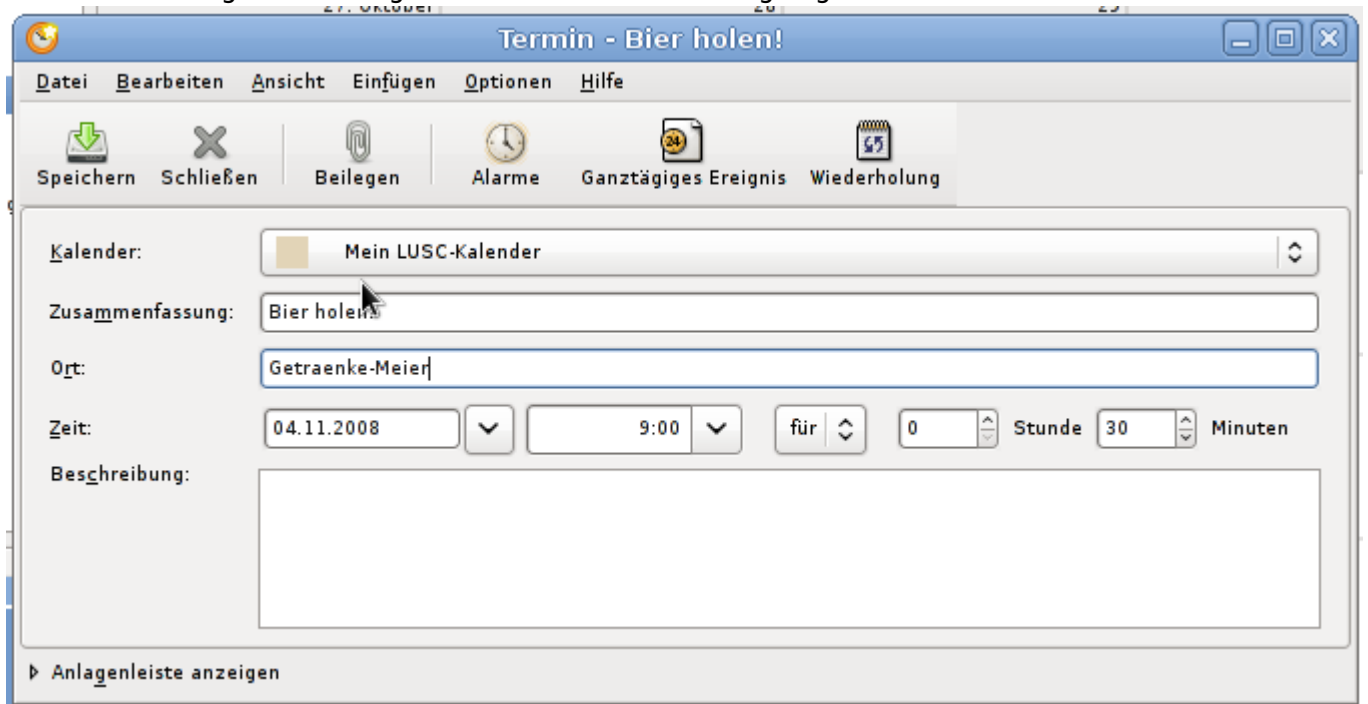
27. Oktober

Termin - Bier holen!

Datei Bearbeiten Ansicht Einfügen Optionen Hilfe

Speichern Schließen Beilegen Alarme Ganztägiges Ereignis Wiederholung

Kalender: Mein LUSC-Kalender

Zusammenfassung: Bier holen!

Ort: Getraenke-Meier

Zeit: 04.11.2008 9:00 für 0 Stunde 30 Minuten

Beschreibung:

Anlagenleiste anzeigen